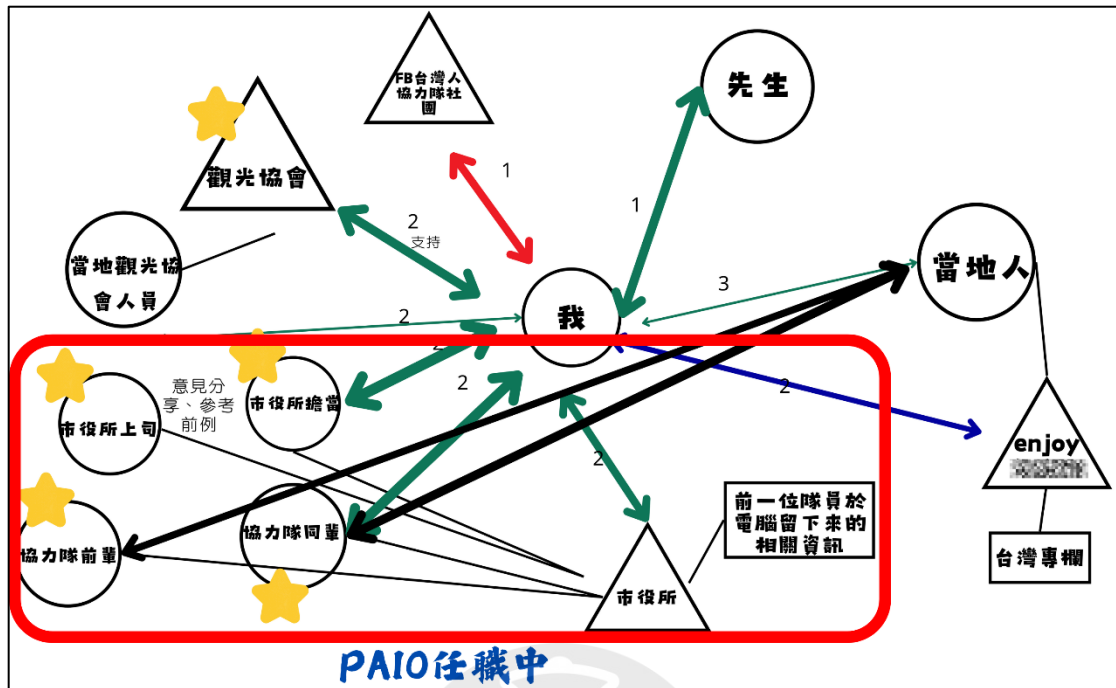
FB台灣人協力隊社團

先生

觀光協會

1

1

2
支持

當地觀光協會人員

我

3

當地人

2

2

意見分享、參考前例

市役所擔當

2

市役所上司

2

2

enjoy
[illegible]

協力隊前輩

協力隊同輩

前一位隊員於電腦留下來的相關資訊

市役所

台灣專欄

PAIO任職中